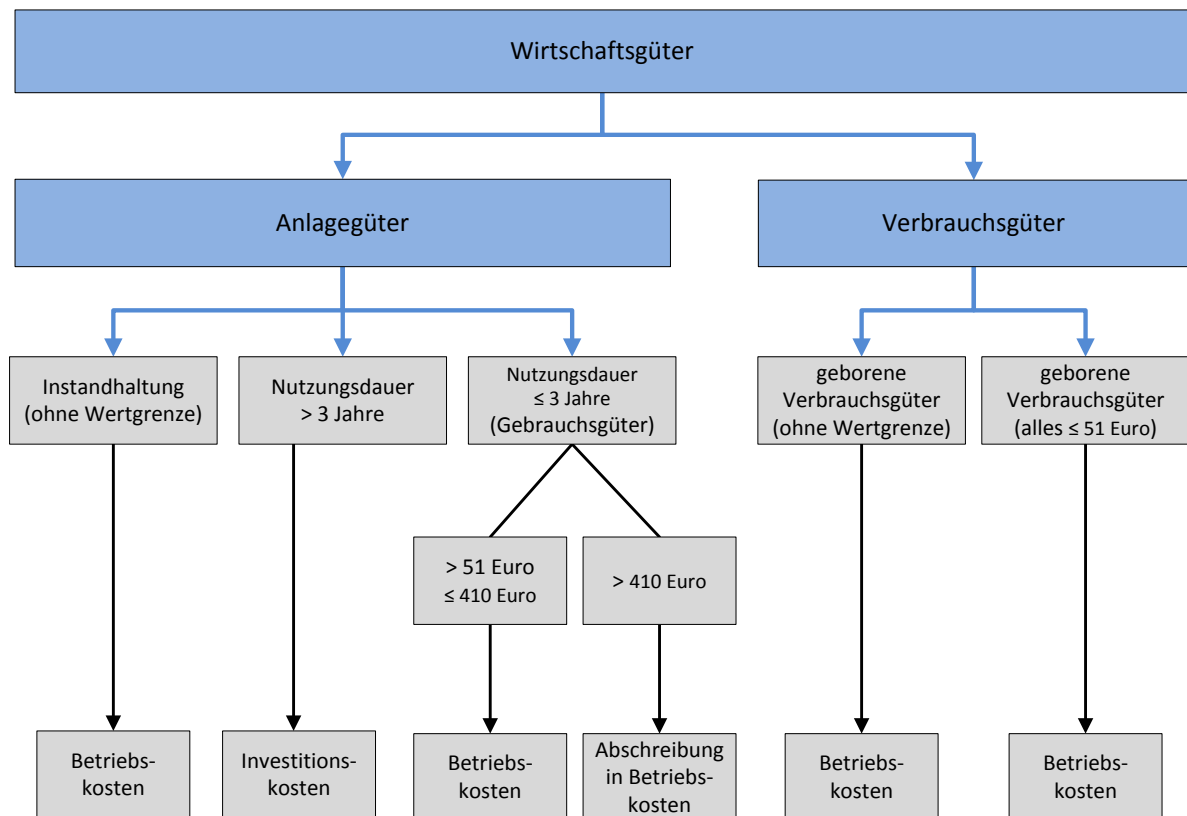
Wirtschaftsgüter

Anlagegüter

Verbrauchsgüter

Instandhaltung (ohne Wertgrenze)

Nutzungsdauer > 3 Jahre

Nutzungsdauer ≤ 3 Jahre (Gebrauchsgüter)

geborene Verbrauchsgüter (ohne Wertgrenze)

geborene Verbrauchsgüter (alles ≤ 51 Euro)

> 51 Euro ≤ 410 Euro

> 410 Euro

Betriebskosten

Investitionskosten

Betriebskosten

Abschreibung in Betriebskosten

Betriebskosten

Betriebskosten